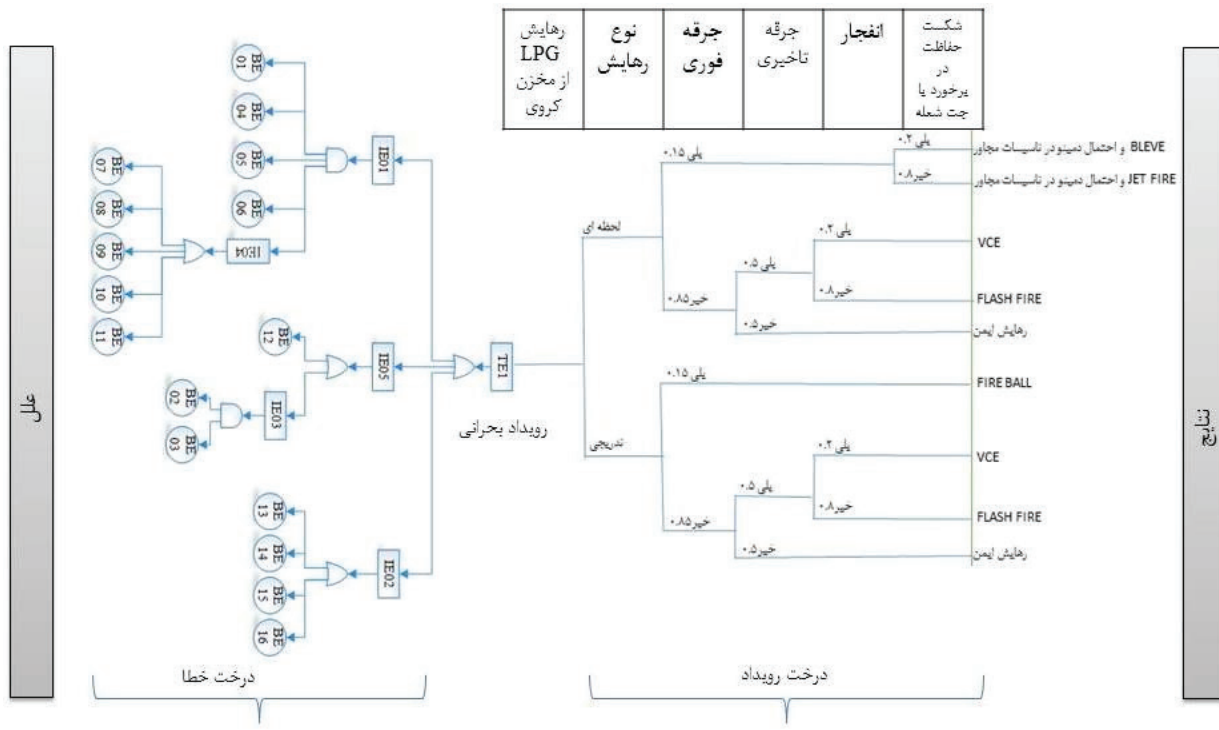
| شکست حفاظت در برخورد یا جت شعله | انفجار | جرقه تاخیری | جرقه فوری | نوع رهایش | رهایش LPG از مخزن کروی |
|---|---|---|---|---|---|

علل

BE 01
BE 04
BE 05
BE 06
IE01
BE 07
BE 08
BE 09
BE 10
BE 11
IE04
BE 12
IE05
BE 02
BE 03
IE03
TE1
رویداد بحرانی
BE 13
BE 14
BE 15
BE 16
IE02

لحظه ای
بلی ۰.۱۵
بلی ۰.۲
خیر۰.۸
خیر۰.۸۵
بلی ۰.۵
بلی ۰.۲
خیر۰.۸
خیر۰.۵
تدریجی
بلی ۰.۱۵
خیر۰.۸۵
بلی ۰.۵
بلی ۰.۲
خیر۰.۸
خیر۰.۵

BLEVE و احتمال دمینو در تاسیسات مجاور
JET FIRE و احتمال دمینو در تاسیسات مجاور
VCE
FLASH FIRE
رهایش ایمن
FIRE BALL
VCE
FLASH FIRE
رهایش ایمن

نتایج

درخت خطا
درخت رویداد